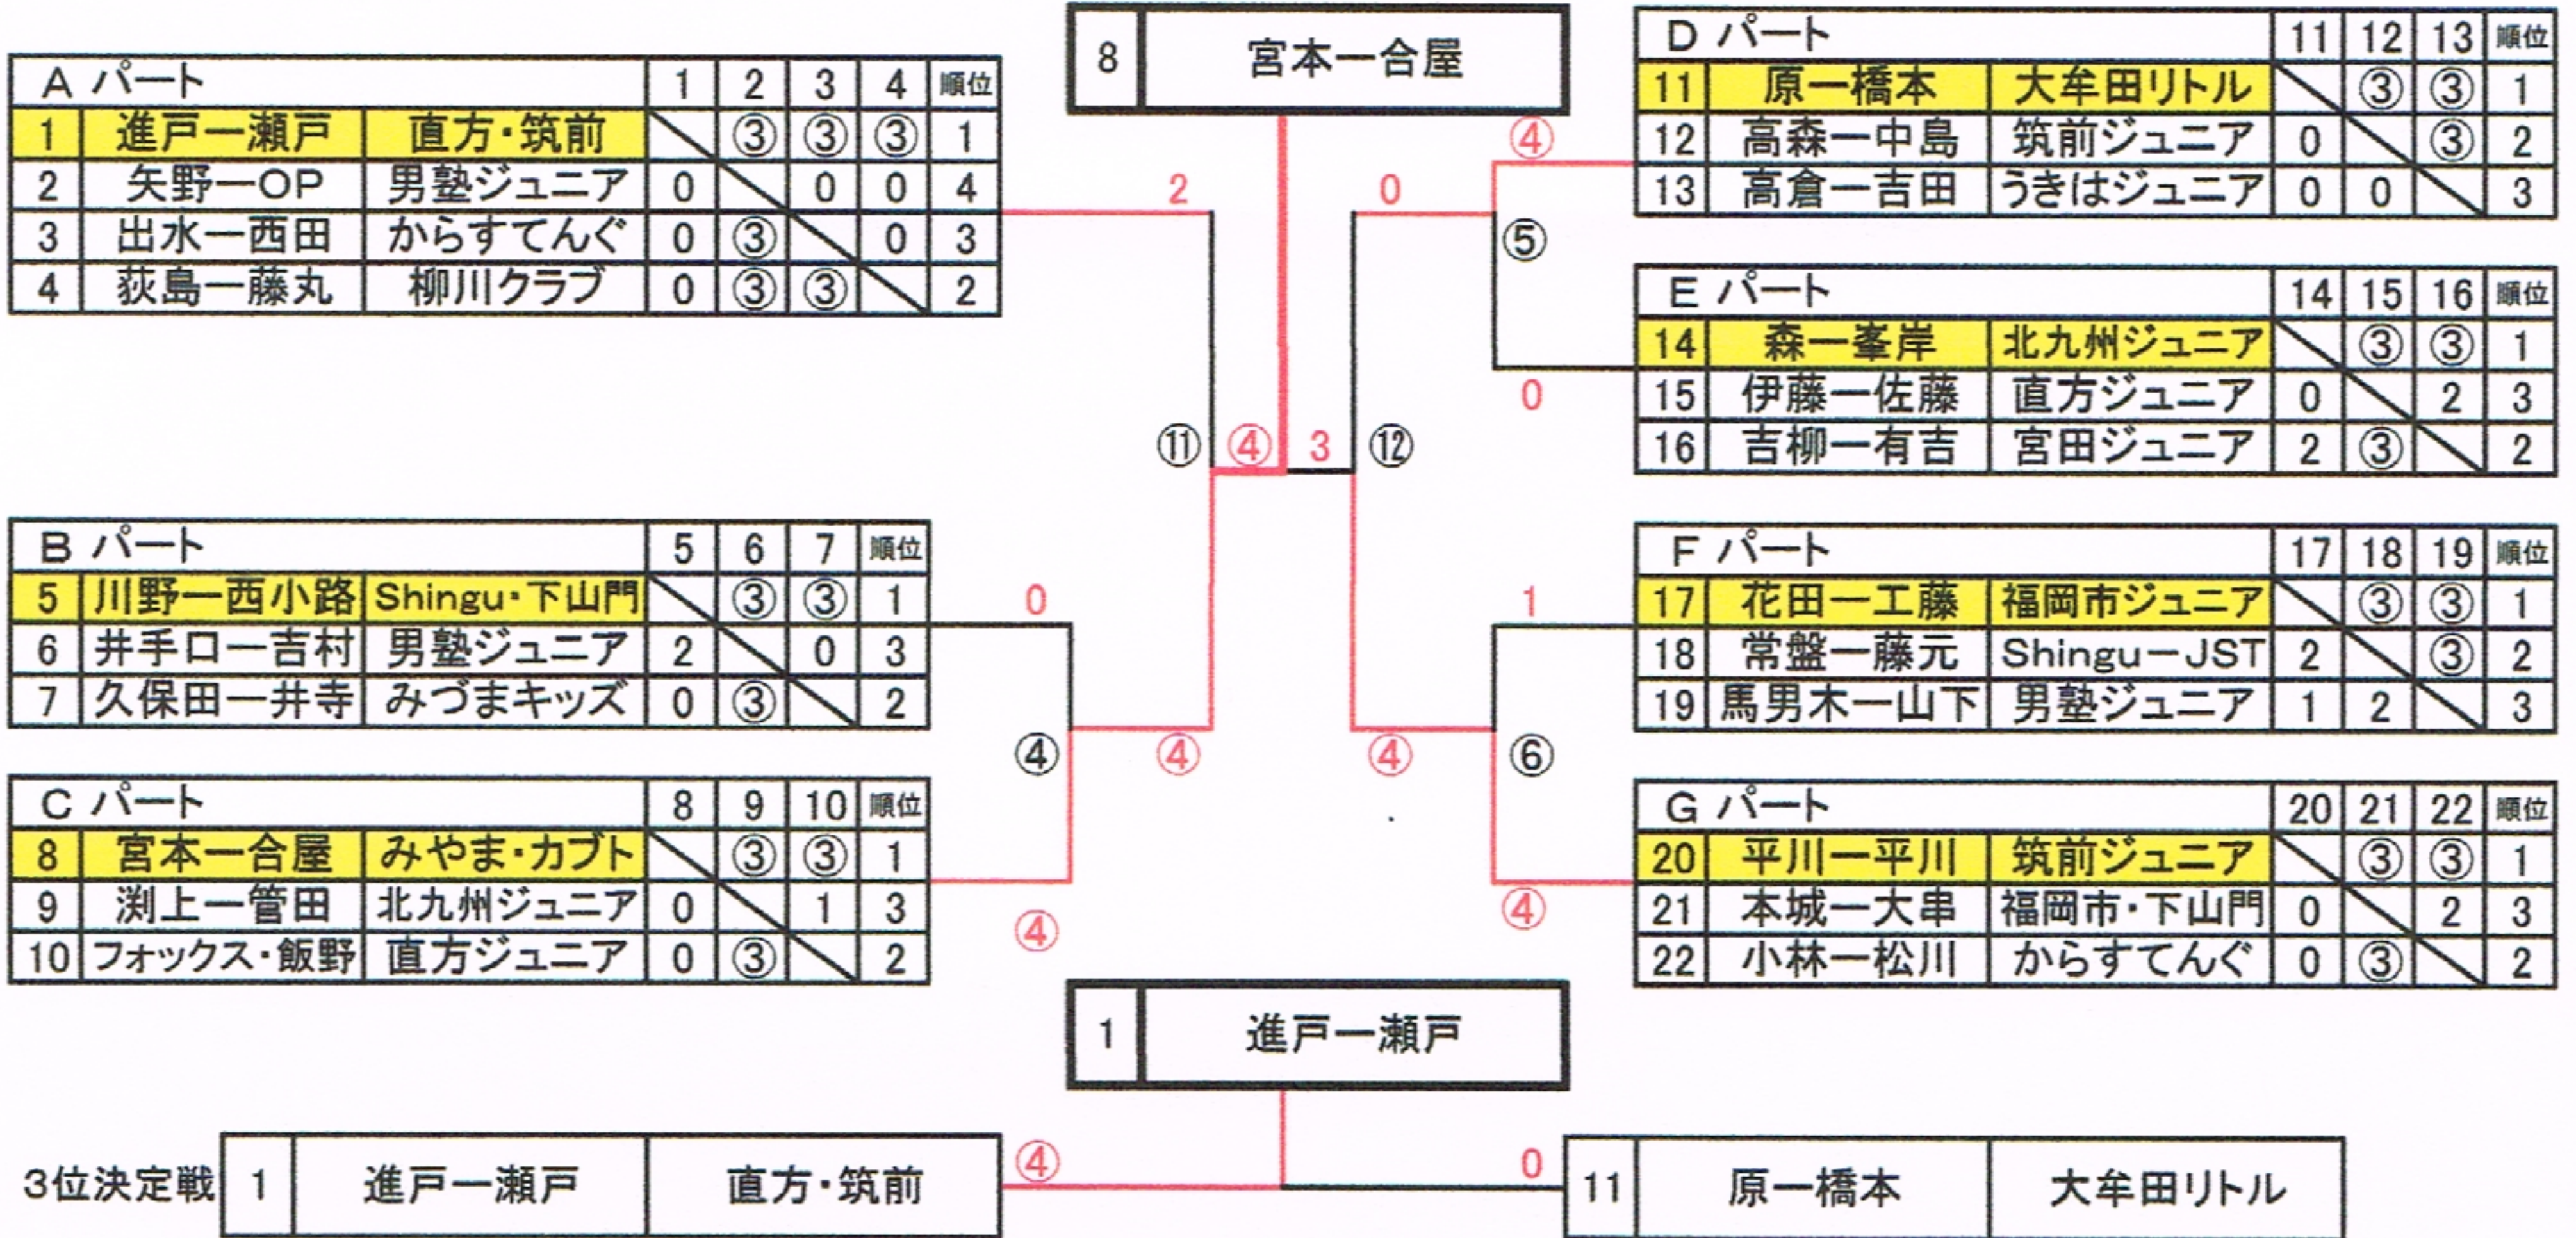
| Aパート | | | 1 | 2 | 3 | 4 | 順位 |
|---|---|---|---|---|---|---|---|
| 1 | 進戸一瀬戸 | 直方・筑前 | | ③ | ③ | ③ | 1 |
| 2 | 矢野一OP | 男塾ジュニア | 0 | | 0 | 0 | 4 |
| 3 | 出水一西田 | からすてんぐ | 0 | ③ | | 0 | 3 |
| 4 | 荻島一藤丸 | 柳川クラブ | 0 | ③ | ③ | | 2 |

| Bパート | | | 5 | 6 | 7 | 順位 |
|---|---|---|---|---|---|---|
| 5 | 川野一西小路 | Shingu・下山門 | | ③ | ③ | 1 |
| 6 | 井手口一吉村 | 男塾ジュニア | 2 | | 0 | 3 |
| 7 | 久保田一井寺 | みづまキッズ | 0 | ③ | | 2 |

| Cパート | | | 8 | 9 | 10 | 順位 |
|---|---|---|---|---|---|---|
| 8 | 宮本一合屋 | みやま・カブト | | ③ | ③ | 1 |
| 9 | 渕上一管田 | 北九州ジュニア | 0 | | 1 | 3 |
| 10 | フォックス・飯野 | 直方ジュニア | 0 | ③ | | 2 |

8 宮本一合屋

2 ⑪ ④ 3 ⑫ 0 ④ ⑤ 0 0 ④ ④ ④ 1 ⑥ ④ ④

| Dパート | | | 11 | 12 | 13 | 順位 |
|---|---|---|---|---|---|---|
| 11 | 原一橋本 | 大牟田リトル | | ③ | ③ | 1 |
| 12 | 高森一中島 | 筑前ジュニア | 0 | | ③ | 2 |
| 13 | 高倉一吉田 | うきはジュニア | 0 | 0 | | 3 |

| Eパート | | | 14 | 15 | 16 | 順位 |
|---|---|---|---|---|---|---|
| 14 | 森一峯岸 | 北九州ジュニア | | ③ | ③ | 1 |
| 15 | 伊藤一佐藤 | 直方ジュニア | 0 | | 2 | 3 |
| 16 | 吉柳一有吉 | 宮田ジュニア | 2 | ③ | | 2 |

| Fパート | | | 17 | 18 | 19 | 順位 |
|---|---|---|---|---|---|---|
| 17 | 花田一工藤 | 福岡市ジュニア | | ③ | ③ | 1 |
| 18 | 常盤一藤元 | Shingu一JST | 2 | | ③ | 2 |
| 19 | 馬男木一山下 | 男塾ジュニア | 1 | 2 | | 3 |

| Gパート | | | 20 | 21 | 22 | 順位 |
|---|---|---|---|---|---|---|
| 20 | 平川一平川 | 筑前ジュニア | | ③ | ③ | 1 |
| 21 | 本城一大串 | 福岡市・下山門 | 0 | | 2 | 3 |
| 22 | 小林一松川 | からすてんぐ | 0 | ③ | | 2 |

1 進戸一瀬戸

3位決定戦 1 進戸一瀬戸 直方・筑前 ④ 0 11 原一橋本 大牟田リトル